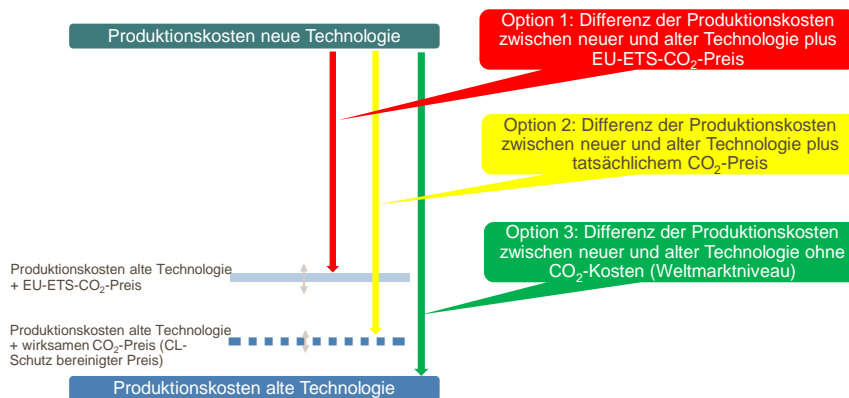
Produktionskosten neue Technologie

Option 1: Differenz der Produktionskosten zwischen neuer und alter Technologie plus EU-ETS-$CO_2$-Preis

Option 2: Differenz der Produktionskosten zwischen neuer und alter Technologie plus tatsächlichem $CO_2$-Preis

Option 3: Differenz der Produktionskosten zwischen neuer und alter Technologie ohne $CO_2$-Kosten (Weltmarktniveau)

Produktionskosten alte Technologie + EU-ETS-$CO_2$-Preis

Produktionskosten alte Technologie + wirksamen $CO_2$-Preis (CL-Schutz bereinigter Preis)

Produktionskosten alte Technologie